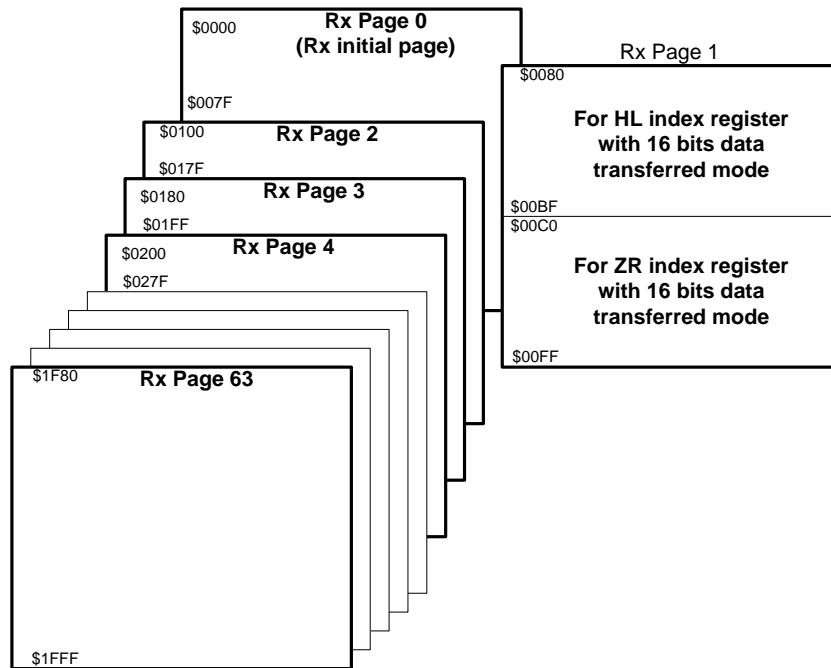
$0000
Rx Page 0
(Rx initial page)
$007F

Rx Page 1
$0080
For HL index register with 16 bits data transferred mode
$00BF
$00C0
For ZR index register with 16 bits data transferred mode
$00FF

$0100
Rx Page 2
$017F

$0180
Rx Page 3
$01FF

$0200
Rx Page 4
$027F

$1F80
Rx Page 63
$1FFF